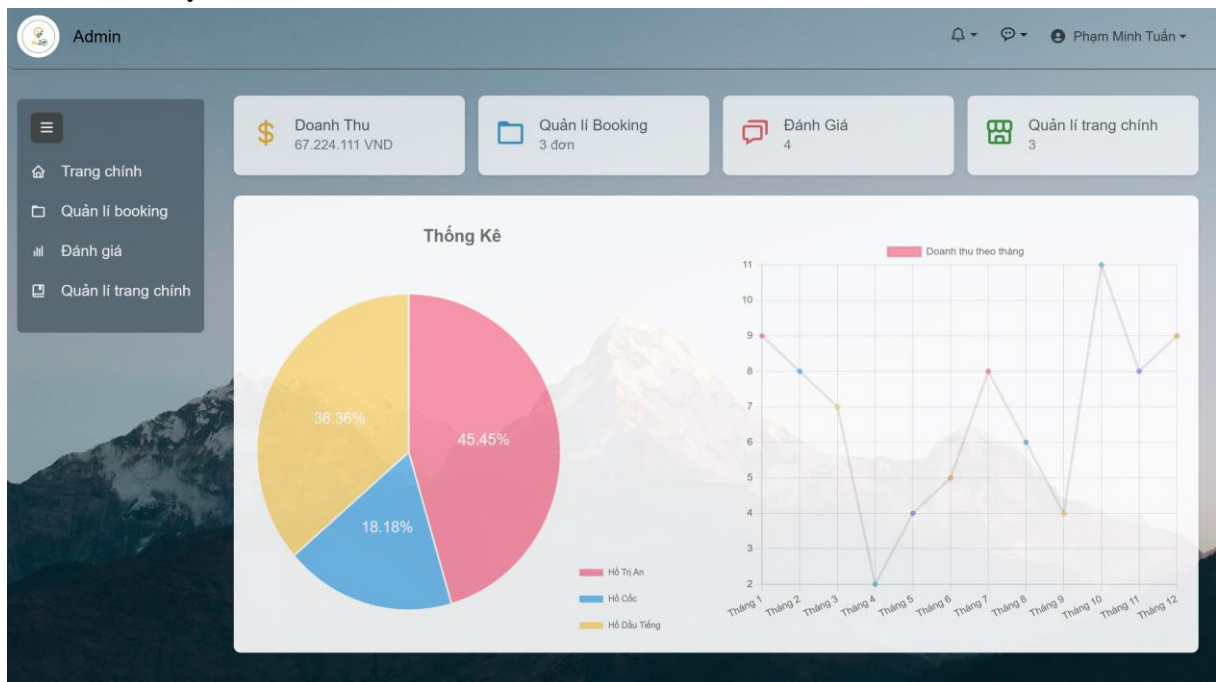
Admin

Phạm Minh Tuấn

Trang chính
Quản lí booking
Đánh giá
Quản lí trang chính

Doanh Thu
67.224.111 VND

Quản lí Booking
3 đơn

Đánh Giá
4

Quản lí trang chính
3

Thống Kê

36.36%
45.45%
18.18%

Hồ Trị An
Hồ Cốc
Hồ Dầu Tiếng

Doanh thu theo tháng

11
10
9
8
7
6
5
4
3
2

Tháng 1
Tháng 2
Tháng 3
Tháng 4
Tháng 5
Tháng 6
Tháng 7
Tháng 8
Tháng 9
Tháng 10
Tháng 11
Tháng 12